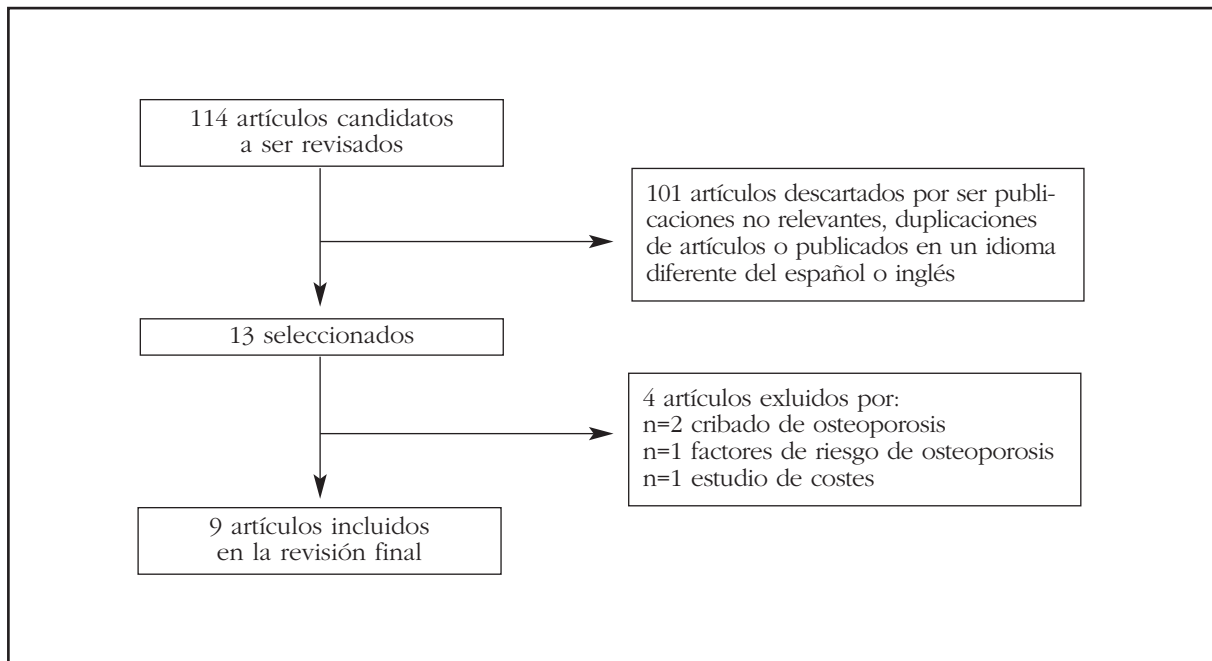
114 artículos candidatos a ser revisados

101 artículos descartados por ser publicaciones no relevantes, duplicaciones de artículos o publicados en un idioma diferente del español o inglés

13 seleccionados

4 artículos exluidos por:
n=2 cribado de osteoporosis
n=1 factores de riesgo de osteoporosis
n=1 estudio de costes

9 artículos incluidos en la revisión final